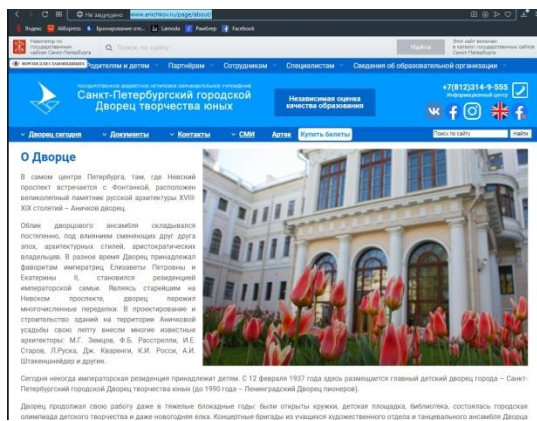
Не защищено www.anichkov.ru/page/about/

Яндекс AliExpress Бронирование оте... Lamoda Рамблер Facebook

Навигатор по государственным сайтам Санкт-Петербурга

Поиск по сайту

Найти

Этот сайт включен в каталог государственных сайтов Санкт-Петербурга

ВЕРСИЯ ДЛЯ СЛАБОВИДЯЩИХ

Родителям и детям Партнерам Сотрудникам Специалистам Сведения об образовательной организации

ГОСУДАРСТВЕННОЕ БЮДЖЕТНОЕ НЕТИПОВОЕ ОБРАЗОВАТЕЛЬНОЕ УЧРЕЖДЕНИЕ

Санкт-Петербургский городской Дворец творчества юных

Независимая оценка качества образования

+7(812)314-9-555
Информационный центр

Дворец сегодня Документы Контакты СМИ Артек Купить билеты

Поиск по сайту найти

О Дворце

В самом центре Петербурга, там, где Невский проспект встречается с Фонтанкой, расположен великолепный памятник русской архитектуры XVIII-XIX столетий – Аничков дворец.

Облик дворцового ансамбля складывался постепенно, под влиянием сменяющих друг друга эпох, архитектурных стилей, аристократических владельцев. В разное время Дворец принадлежал фаворитам императриц Елизаветы Петровны и Екатерины II, становился резиденцией императорской семьи. Являясь старейшим на Невском проспекте, дворец пережил многочисленные переделки. В проектирование и строительство зданий на территории Аничковой усадьбы свою лепту внесли многие известные архитекторы: М.Г. Земцов, Ф.Б. Растрелли, И.Е. Старов, Л.Руска, Дж. Кваренги, К.И. Росси, А.И. Штакеншнейдер и другие.

Сегодня некогда императорская резиденция принадлежит детям. С 12 февраля 1937 года здесь размещается главный детский дворец города – Санкт-Петербургский городской Дворец творчества юных (до 1990 года – Ленинградский Дворец пионеров).

Дворец продолжал свою работу даже в тяжелые блокадные годы: были открыты кружки, детская площадка, библиотека, состоялась городская олимпиада детского творчества и даже новогодняя елка. Концертные бригады из учащихся художественного отдела и танцевального ансамбля Дворца